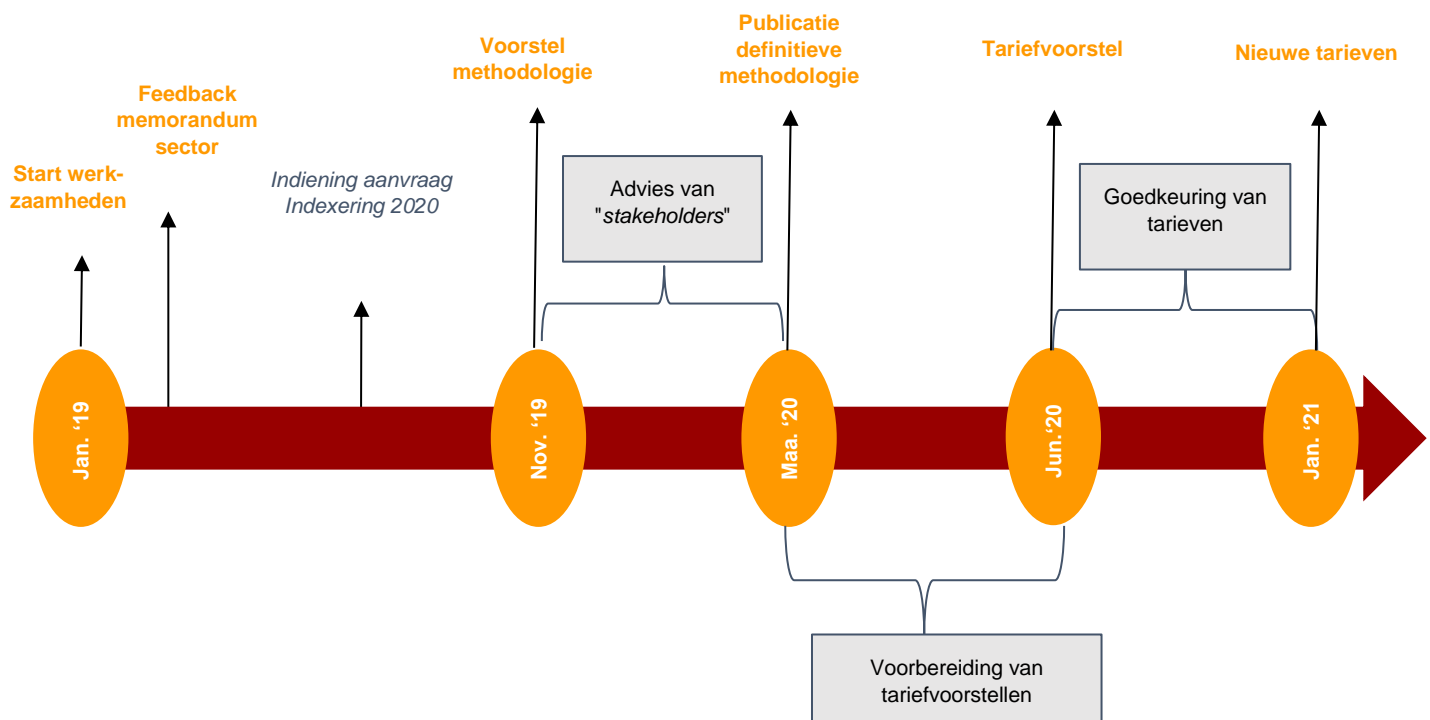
Start werkzaamheden

Feedback memorandum sector

Indiening aanvraag Indexering 2020

Voorstel methodologie

Publicatie definitieve methodologie

Tariefvoorstel

Nieuwe tarieven

Advies van "stakeholders"

Goedkeuring van tarieven

Jan. '19

Nov. '19

Maa. '20

Jun.'20

Jan. '21

Voorbereiding van tariefvoorstellen